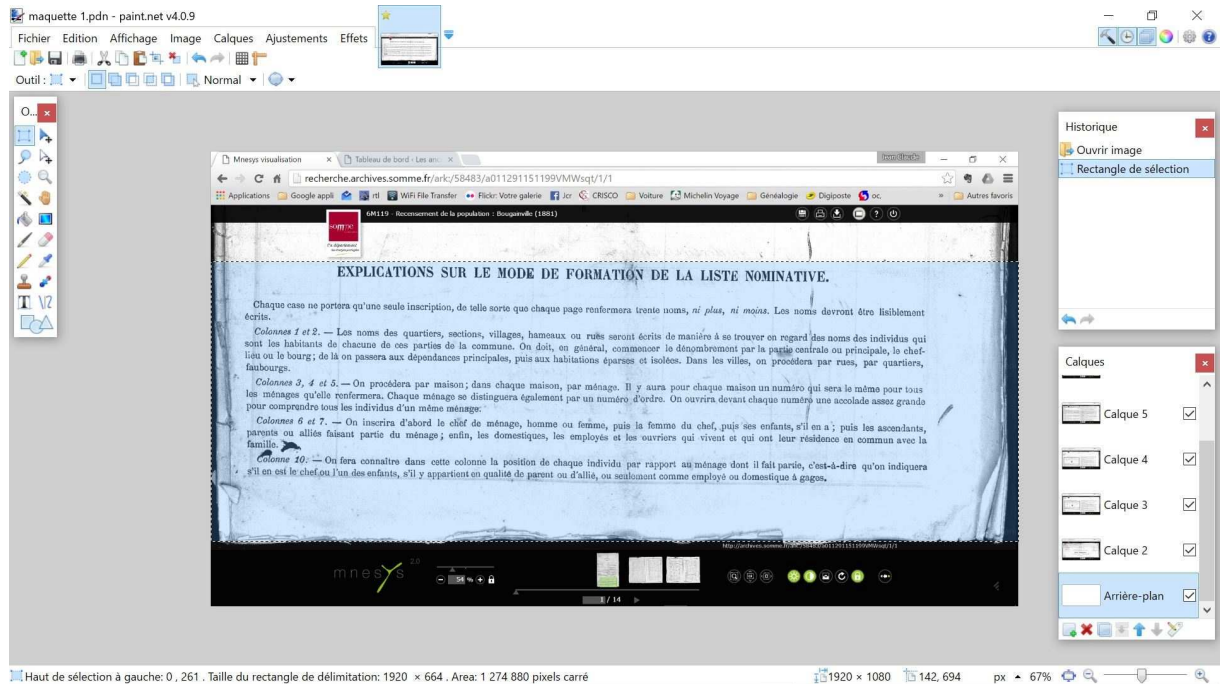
maquette 1.pdn - paint.net v4.0.9

Fichier Edition Affichage Image Calques Ajustements Effets

Outil : Normal

Historique
Ouvrir image
Rectangle de sélection

Mnesys visualisation
Tableau de bord - Les arc
recherche.archives.somme.fr/ark:/58483/a011291151199VMWsqt/1/1
Applications Google appli rtl WiFi File Transfer Flickr: Votre galerie Jcr CRISCO Voiture Michelin Voyage Généalogie Digiposte oc. Autres favoris

6M119 - Recensement de la population : Bougainville (1881)

somme
Le département

EXPLICATIONS SUR LE MODE DE FORMATION DE LA LISTE NOMINATIVE.

Chaque case ne portera qu'une seule inscription, de telle sorte que chaque page renfermera trente noms, ni plus, ni moins. Les noms devront être lisiblement écrits.

Colonnes 1 et 2. — Les noms des quartiers, sections, villages, hameaux ou rues seront écrits de manière à se trouver en regard des noms des individus qui sont les habitants de chacune de ces parties de la commune. On doit, en général, commencer le dénombrement par la partie centrale ou principale, le chef-lieu ou le bourg; de là on passera aux dépendances principales, puis aux habitations éparses et isolées. Dans les villes, on procédera par rues, par quartiers, faubourgs.

Colonnes 3, 4 et 5. — On procédera par maison; dans chaque maison, par ménage. Il y aura pour chaque maison un numéro qui sera le même pour tous les ménages qu'elle renfermera. Chaque ménage se distinguera également par un numéro d'ordre. On ouvrira devant chaque numéro une accolade assez grande pour comprendre tous les individus d'un même ménage.

Colonnes 6 et 7. — On inscrira d'abord le chef de ménage, homme ou femme, puis la femme du chef, puis ses enfants, s'il en a; puis les ascendants, parents ou alliés faisant partie du ménage; enfin, les domestiques, les employés et les ouvriers qui vivent et qui ont leur résidence en commun avec la famille.

Colonne 10. — On fera connaître dans cette colonne la position de chaque individu par rapport au ménage dont il fait partie, c'est-à-dire qu'on indiquera s'il en est le chef ou l'un des enfants, s'il y appartient en qualité de parent ou d'allié, ou seulement comme employé ou domestique à gages.

mnesys 2.0
54 %
/ 14

Calques
Calque 5
Calque 4
Calque 3
Calque 2
Arrière-plan

Haut de sélection à gauche: 0 , 261 . Taille du rectangle de délimitation: 1920 × 664 . Area: 1 274 880 pixels carré
1920 × 1080
142, 694
px 67%